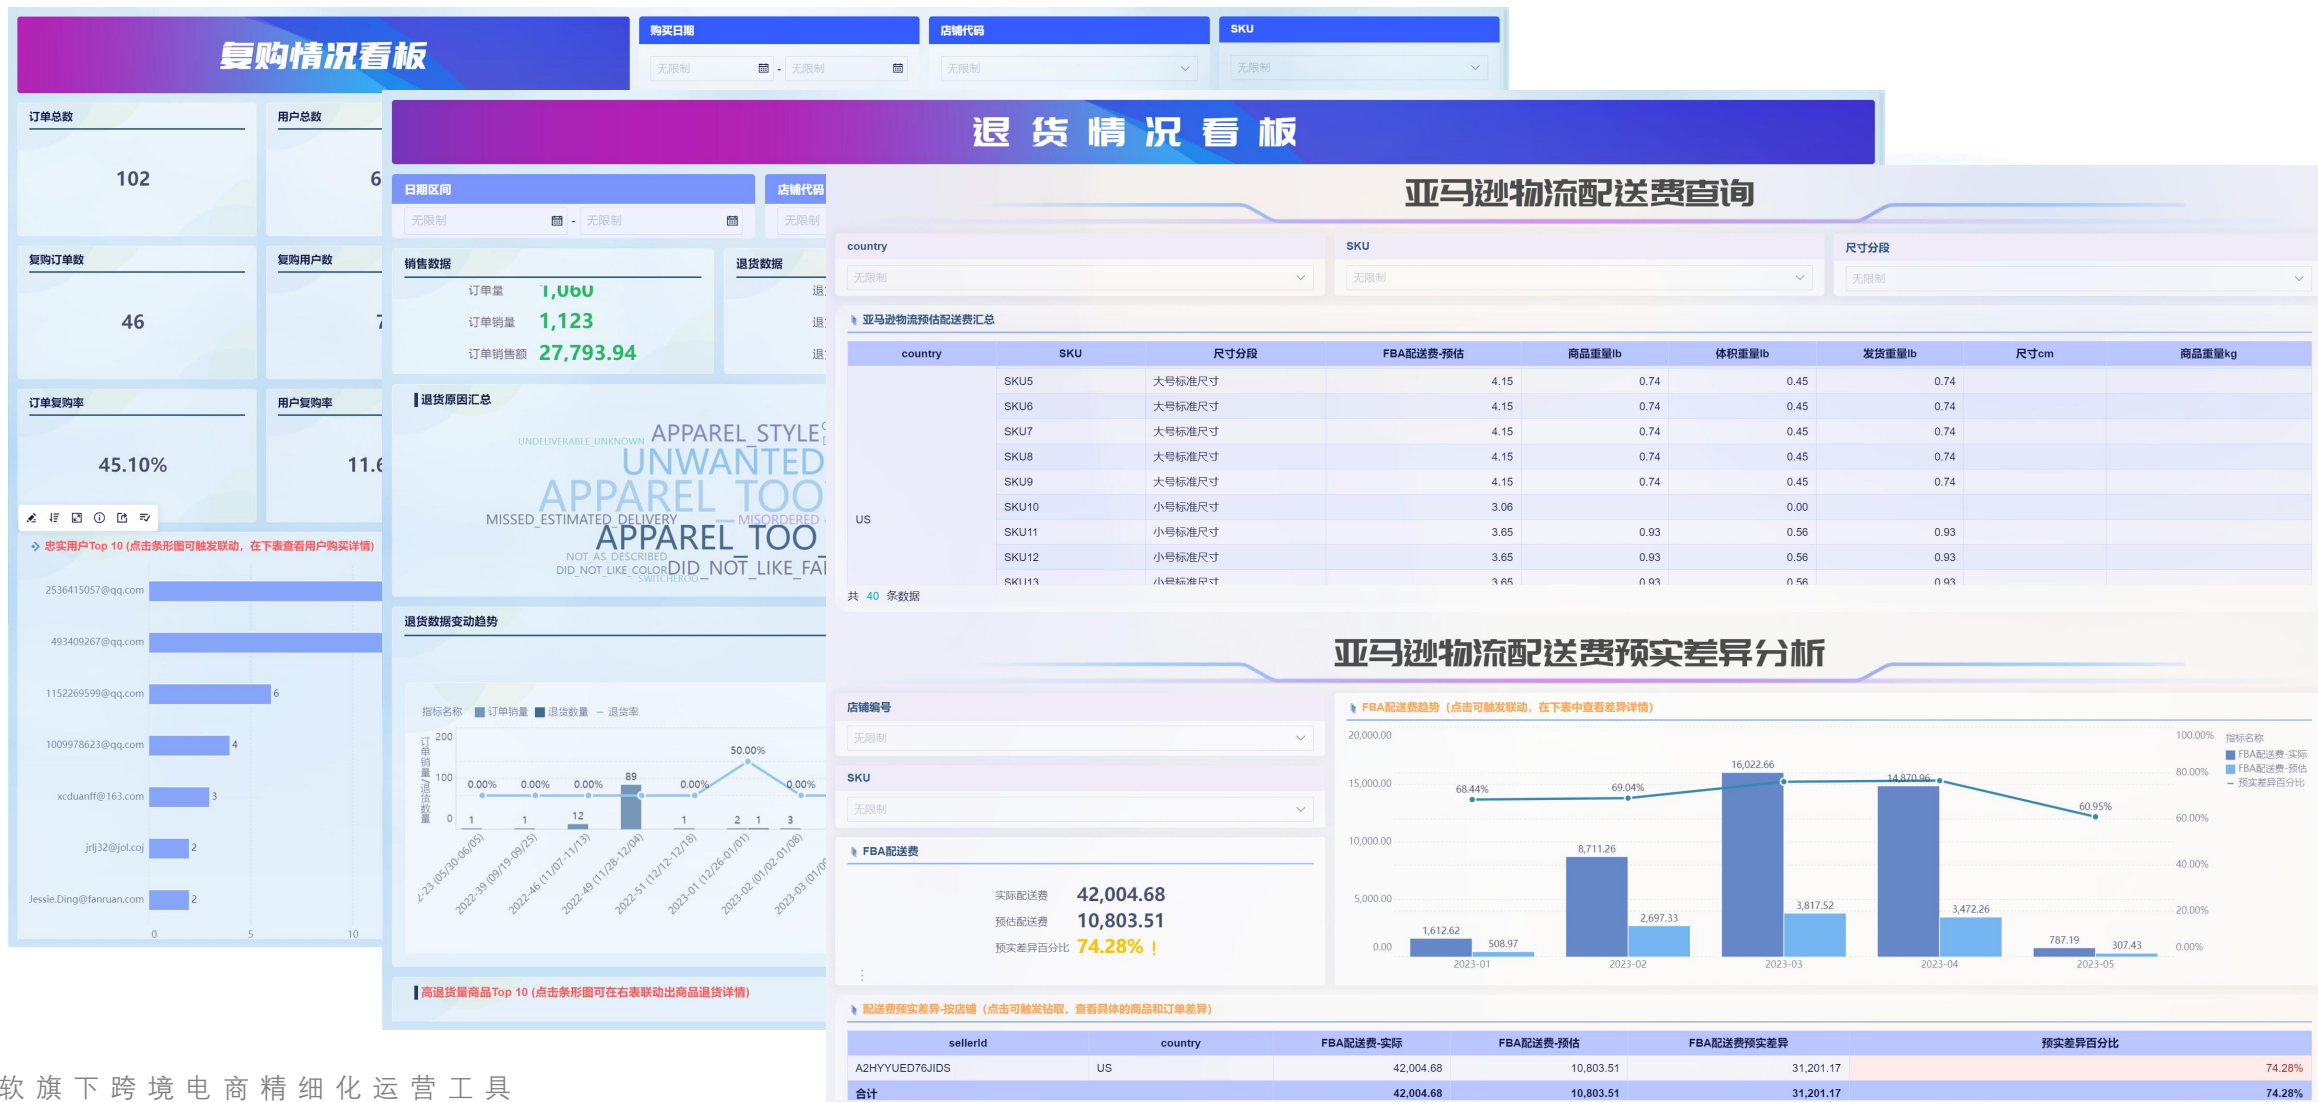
复购情况看板

购买日期
无限制 - 无限制
店铺代码
无限制
SKU
无限制

订单总数
102
用户总数
6
复购订单数
46
复购用户数
7
订单复购率
45.10%
用户复购率
11.6

忠实用户Top 10 (点击条形图可触发联动，在下表查看用户购买详情)
2536415057@qq.com
493409267@qq.com
1152269599@qq.com 6
1009978623@qq.com 4
xcduanff@163.com 3
jrlj32@jol.coj 2
Jessie.Ding@fanruan.com 2
0 5 10

退 货 情 况 看 板

日期区间
无限制 - 无限制
店铺代码
无限制

销售数据
订单量 1,060
订单销量 1,123
订单销售额 27,793.94
退货数据

退货原因汇总
UNDELIVERABLE_UNKNOWN APPAREL_STYLE
UNWANTED
APPAREL_TOO
MISSED_ESTIMATED_DELIVERY MISORDERED
APPAREL_TOO
NOT_AS_DESCRIBED
DID_NOT_LIKE_COLOR DID_NOT_LIKE_FA
SWITCHEROO

退货数据变动趋势
指标名称 订单销量 退货数量 退货率
200
100
0
订单销量/退货数量
0.00% 0.00% 0.00% 89 0.00% 50.00% 0.00%
1 1 12 1 2 1 3
2-23 (05/30-06/05)
2022-39 (09/19-09/25)
2022-46 (11/07-11/13)
2022-49 (11/28-12/04)
2022-51 (12/12-12/18)
2023-01 (12/26-01/01)
2023-02 (01/02-01/08)
2023-03 (01/09

高退货量商品Top 10 (点击条形图可在右表联动出商品退货详情)

亚马逊物流配送费查询

country
无限制
SKU
无限制
尺寸分段
无限制

亚马逊物流预估配送费汇总

| country | SKU | 尺寸分段 | FBA配送费-预估 | 商品重量lb | 体积重量lb | 发货重量lb | 尺寸cm | 商品重量kg |
|---|---|---|---|---|---|---|---|---|
| US | SKU5 | 大号标准尺寸 | 4.15 | 0.74 | 0.45 | 0.74 | | |
| | SKU6 | 大号标准尺寸 | 4.15 | 0.74 | 0.45 | 0.74 | | |
| | SKU7 | 大号标准尺寸 | 4.15 | 0.74 | 0.45 | 0.74 | | |
| | SKU8 | 大号标准尺寸 | 4.15 | 0.74 | 0.45 | 0.74 | | |
| | SKU9 | 大号标准尺寸 | 4.15 | 0.74 | 0.45 | 0.74 | | |
| | SKU10 | 小号标准尺寸 | 3.06 | | 0.00 | | | |
| | SKU11 | 小号标准尺寸 | 3.65 | 0.93 | 0.56 | 0.93 | | |
| | SKU12 | 小号标准尺寸 | 3.65 | 0.93 | 0.56 | 0.93 | | |
| | SKU13 | 小号标准尺寸 | 3.65 | 0.93 | 0.56 | 0.93 | | |

共 40 条数据

亚马逊物流配送费预实差异分析

店铺编号
无限制
SKU
无限制

FBA配送费
实际配送费 42,004.68
预估配送费 10,803.51
预实差异百分比 74.28% !

FBA配送费趋势 (点击可触发联动，在下表中查看差异详情)
20,000.00 15,000.00 10,000.00 5,000.00 0.00
100.00% 80.00% 60.00% 40.00% 20.00% 0.00%
指标名称
FBA配送费-实际
FBA配送费-预估
预实差异百分比
68.44% 69.04% 16,022.66 14,870.96 60.95%
1,612.62 508.97 8,711.26 2,697.33 3,817.52 3,472.26 787.19 307.43
2023-01 2023-02 2023-03 2023-04 2023-05

配送费预实差异-按店铺 (点击可触发钻取，查看具体的商品和订单差异)

| sellerId | country | FBA配送费-实际 | FBA配送费-预估 | FBA配送费预实差异 | 预实差异百分比 |
|---|---|---|---|---|---|
| A2HYYUED76JIDS | US | 42,004.68 | 10,803.51 | 31,201.17 | 74.28% |
| 合计 | | 42,004.68 | 10,803.51 | 31,201.17 | 74.28% |

软 旗 下 跨 境 电 商 精 细 化 运 营 工 具